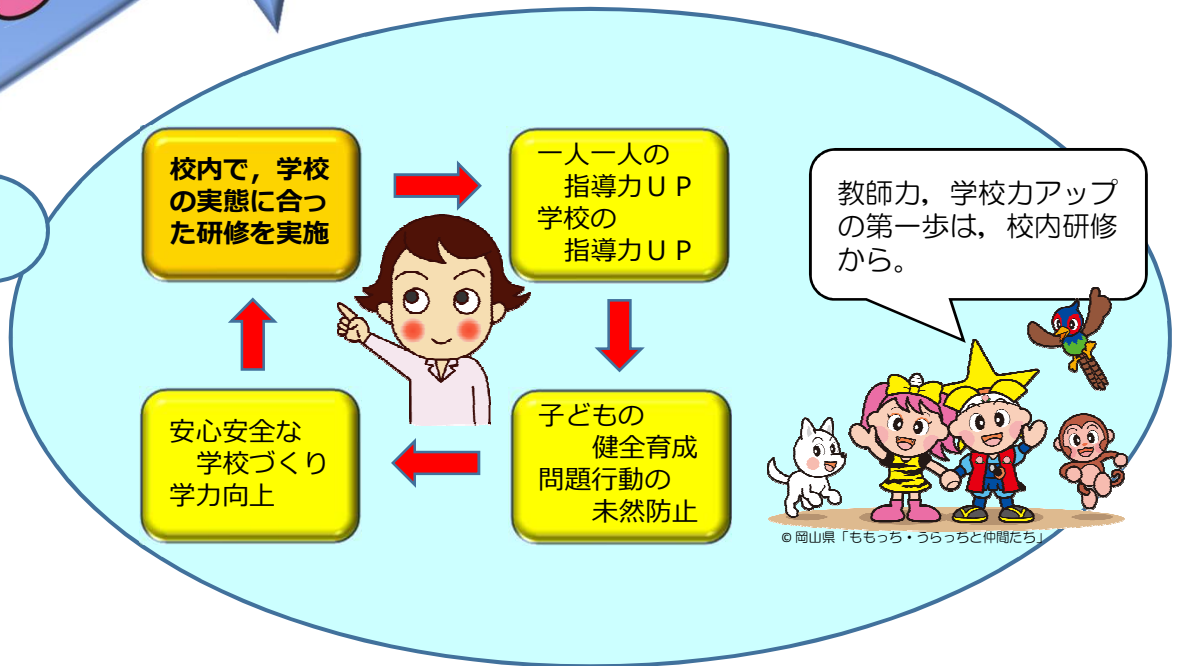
校内で，学校の実態に合った研修を実施

一人一人の
指導力ＵＰ
学校の
指導力ＵＰ

子どもの
健全育成
問題行動の
未然防止

安心安全な
学校づくり
学力向上

教師力，学校力アップの第一歩は，校内研修から。

© 岡山県「ももっち・うらっちと仲間たち」